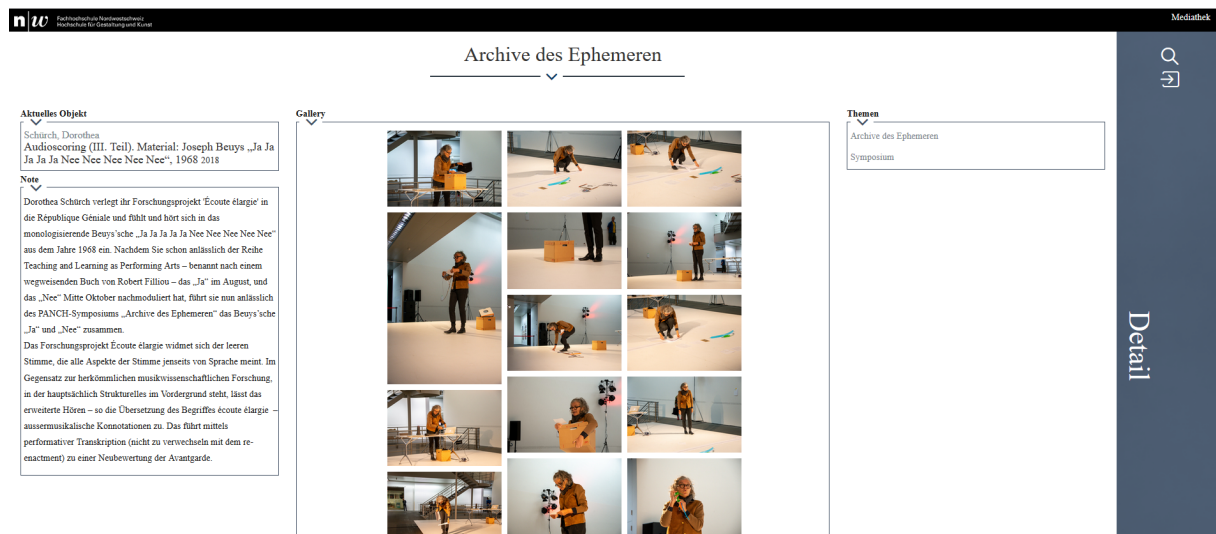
n|w Fachhochschule Nordwestschweiz
Hochschule für Gestaltung und Kunst

Mediathek

Archive des Ephemeren

Aktuelles Objekt

Schürch, Dorothea
Audioscoring (III. Teil). Material: Joseph Beuys „Ja Ja Ja Ja Ja Nee Nee Nee Nee Nee", 1968 2018

Note

Dorothea Schürch verlegt ihr Forschungsprojekt 'Écoute élargie' in die République Géniale und fühlt und hört sich in das monologisierende Beuys'sche „Ja Ja Ja Ja Ja Nee Nee Nee Nee Nee" aus dem Jahre 1968 ein. Nachdem Sie schon anlässlich der Reihe Teaching and Learning as Performing Arts – benannt nach einem wegweisenden Buch von Robert Filliou – das „Ja" im August, und das „Nee" Mitte Oktober nachmoduliert hat, führt sie nun anlässlich des PANCH-Symposiums „Archive des Ephemeren" das Beuys'sche „Ja" und „Nee" zusammen.
Das Forschungsprojekt Écoute élargie widmet sich der leeren Stimme, die alle Aspekte der Stimme jenseits von Sprache meint. Im Gegensatz zur herkömmlichen musikwissenschaftlichen Forschung, in der hauptsächlich Strukturelles im Vordergrund steht, lässt das erweiterte Hören – so die Übersetzung des Begriffes écoute élargie – aussermusikalische Konnotationen zu. Das führt mittels performativer Transkription (nicht zu verwechseln mit dem re-enactment) zu einer Neubewertung der Avantgarde.

Gallery

Themen

Archive des Ephemeren

Symposium

Detail